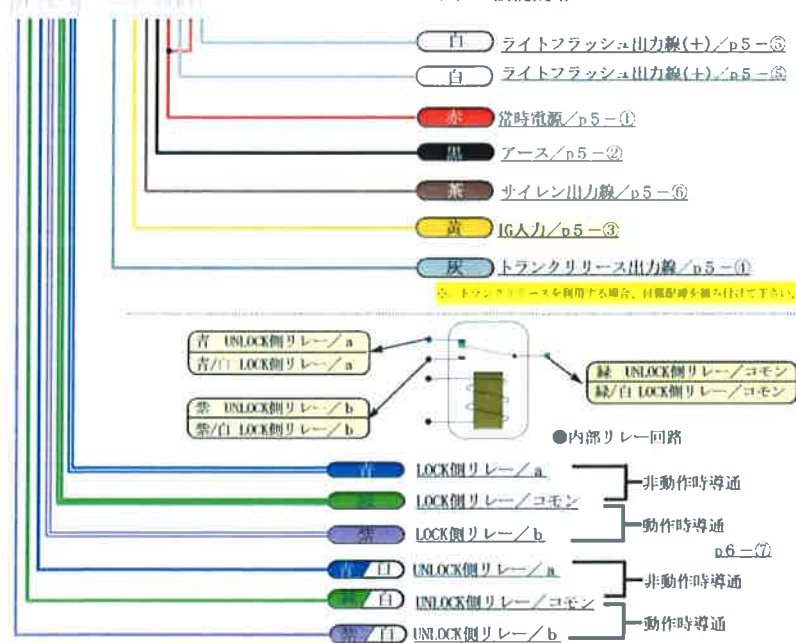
白 ライトフラッシュ出力線(＋)／p5－⑤
白 ライトフラッシュ出力線(＋)／p5－⑤
赤 常時電源／p5－①
黒 アース／p5－②
茶 サイレン出力線／p5－⑥
黄 IG入力／p5－③
灰 トランクリリース出力線／p5－④
※ トランクリリースを利用する場合、付属部品を組み付けて下さい。

青 UNLOCK側リレー／a
青/白 LOCK側リレー／a
紫 UNLOCK側リレー／b
紫/白 LOCK側リレー／b
緑 UNLOCK側リレー／コモン
緑/白 LOCK側リレー／コモン
●内部リレー回路

青 LOCK側リレー／a
緑 LOCK側リレー／コモン
紫 LOCK側リレー／b
非動作時導通
動作時導通
p6－⑦
青/白 UNLOCK側リレー／a
緑/白 UNLOCK側リレー／コモン
紫/白 UNLOCK側リレー／b
非動作時導通
動作時導通